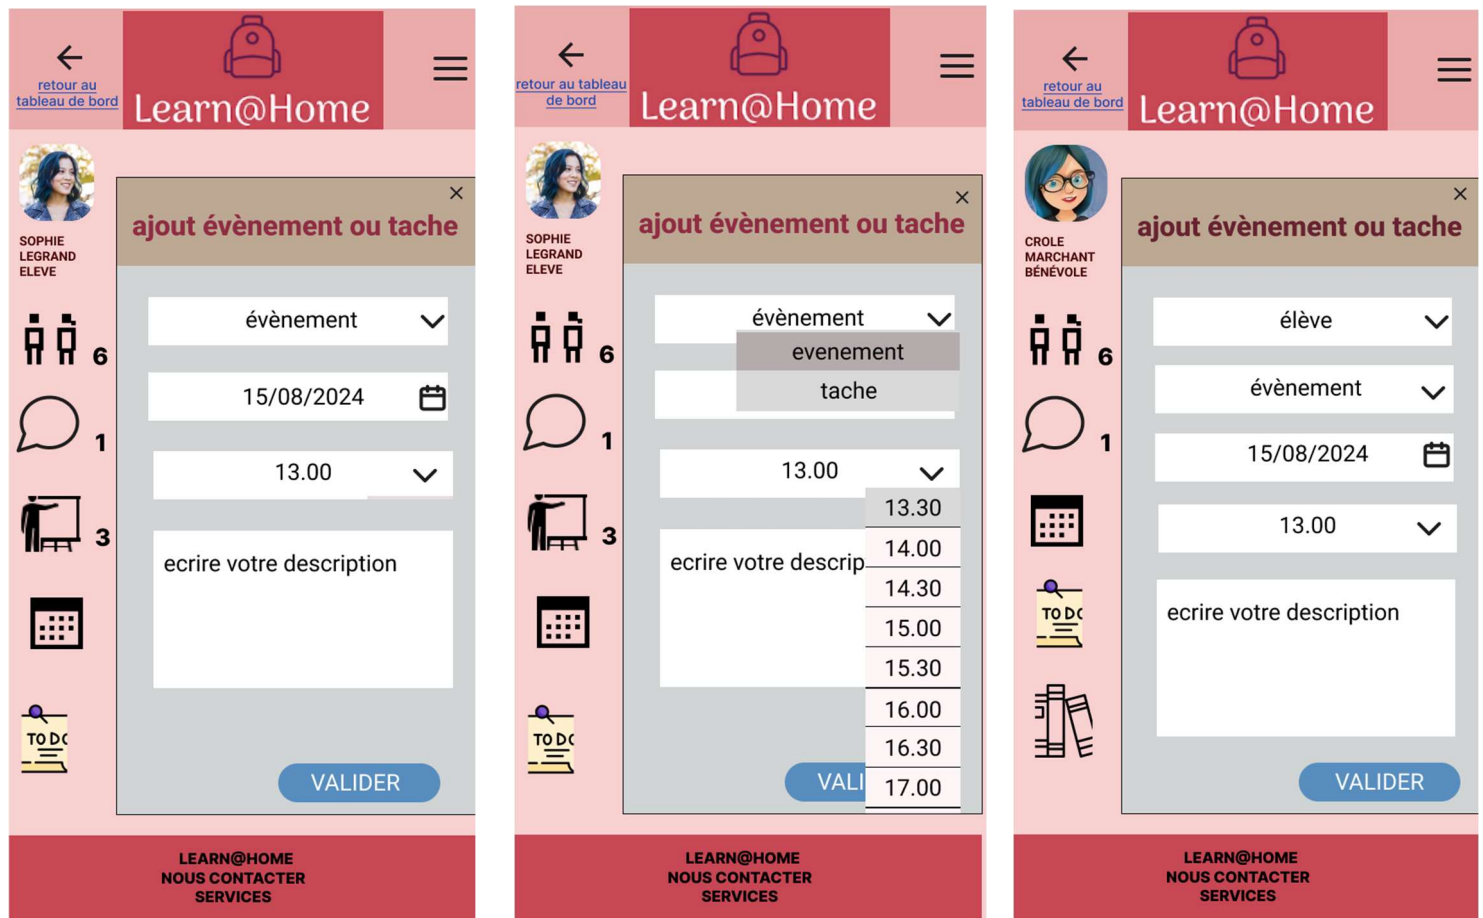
retour au tableau de bord

Learn@Home

SOPHIE LEGRAND ELEVE

6

1

3

TO DO

ajout évènement ou tache

évènement

15/08/2024

13.00

ecrire votre description

VALIDER

LEARN@HOME
NOUS CONTACTER
SERVICES

retour au tableau de bord

Learn@Home

SOPHIE LEGRAND ELEVE

6

1

3

TO DO

ajout évènement ou tache

évènement

evenement

tache

13.00

13.30

14.00

14.30

15.00

15.30

16.00

16.30

17.00

ecrire votre descrip

VALI

LEARN@HOME
NOUS CONTACTER
SERVICES

retour au tableau de bord

Learn@Home

CROLE MARCHANT BÉNÉVOLE

6

1

TO DO

ajout évènement ou tache

élève

évènement

15/08/2024

13.00

ecrire votre description

VALIDER

LEARN@HOME
NOUS CONTACTER
SERVICES